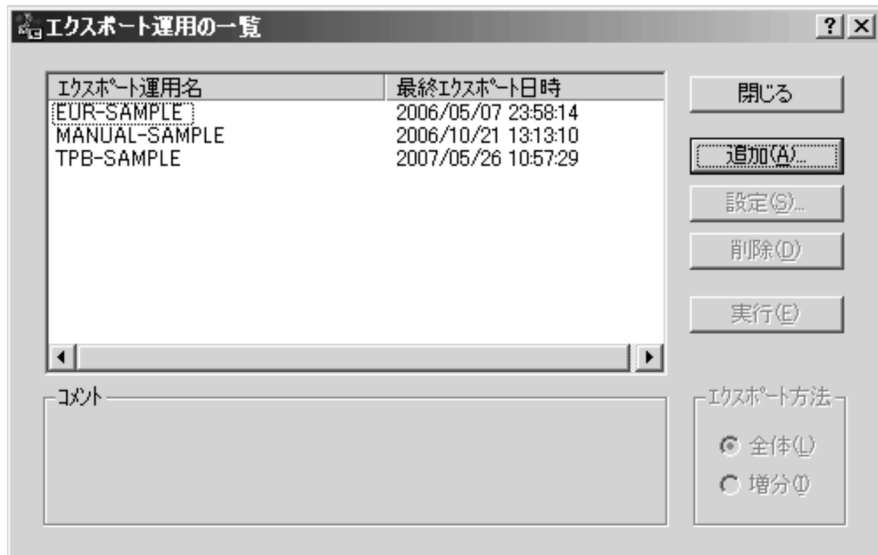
エクスポート運用の一覧

?
×

| エクスポート運用名 | 最終エクスポート日時 |
|---|---|
| EUR-SAMPLE | 2006/05/07 23:58:14 |
| MANUAL-SAMPLE | 2006/10/21 13:13:10 |
| TPB-SAMPLE | 2007/05/26 10:57:29 |

閉じる
追加(A)...
設定(S)...
削除(D)
実行(E)

コメント

エクスポート方法
全体(L)
増分(I)